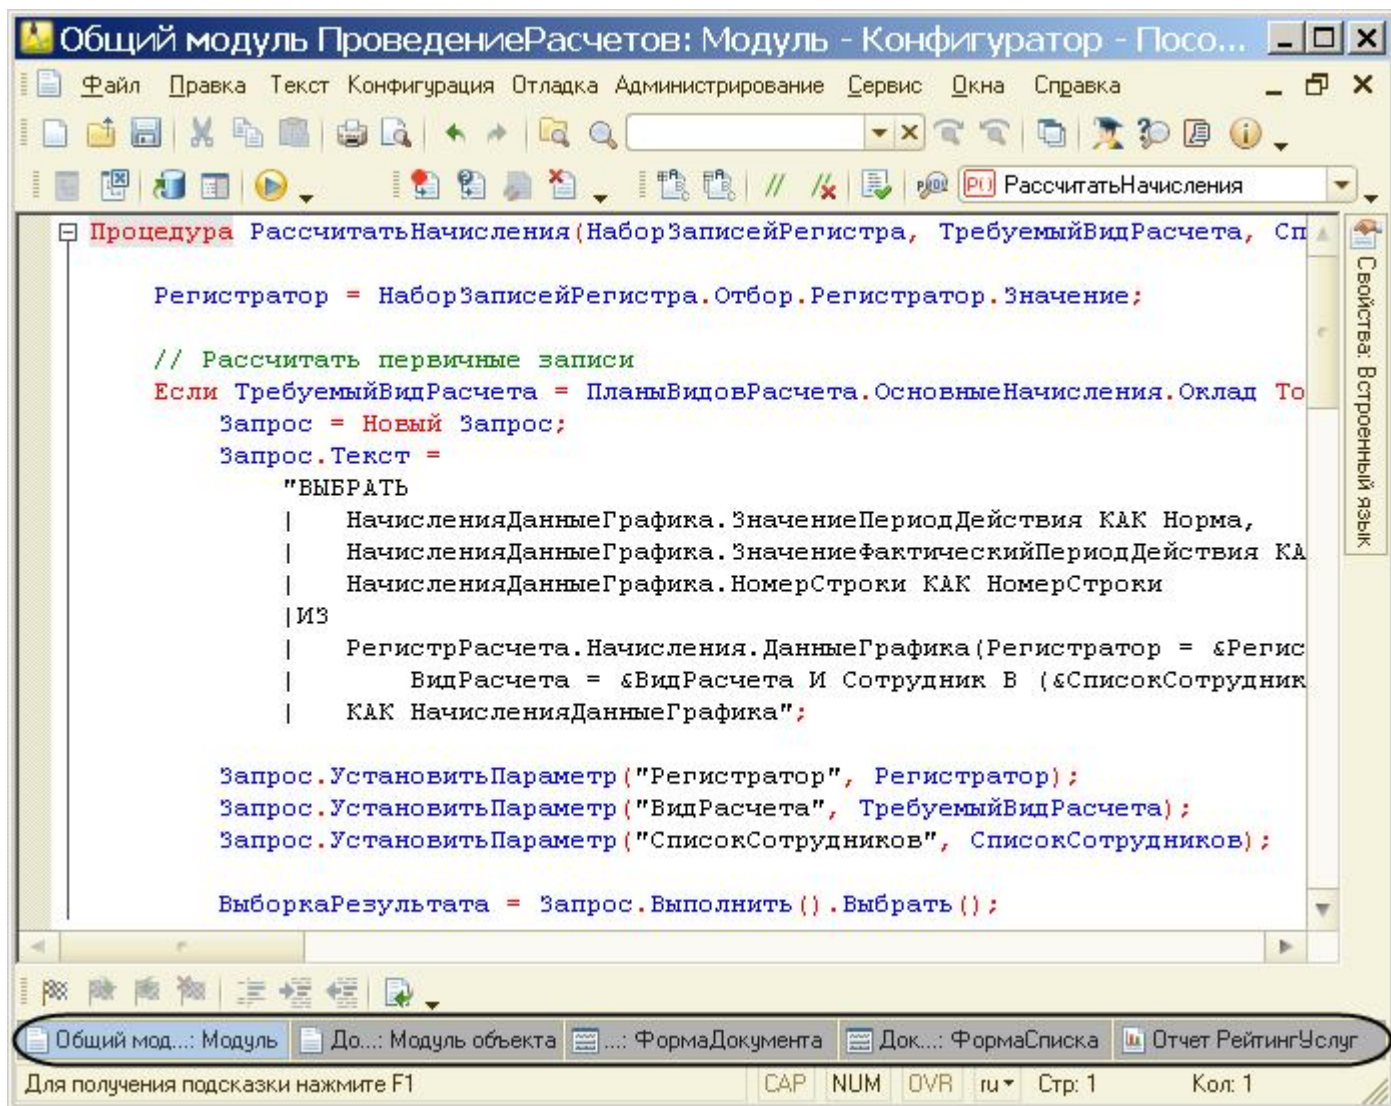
Общий модуль ПроведениеРасчетов: Модуль - Конфигуратор - Посо...

Файл Правка Текст Конфигурация Отладка Администрирование Сервис Окна Справка

РассчитатьНачисления

Процедура РассчитатьНачисления(НаборЗаписейРегистра, ТребуемыйВидРасчета, Сп

Регистратор = НаборЗаписейРегистра.Отбор.Регистратор.Значение;

// Рассчитать первичные записи
Если ТребуемыйВидРасчета = ПланыВидовРасчета.ОсновныеНачисления.Оклад То
Запрос = Новый Запрос;
Запрос.Текст =
"ВЫБРАТЬ
| НачисленияДанныеГрафика.ЗначениеПериодДействия КАК Норма,
| НачисленияДанныеГрафика.ЗначениеФактическийПериодДействия КА
| НачисленияДанныеГрафика.НомерСтроки КАК НомерСтроки
|ИЗ
| РегистрРасчета.Начисления.ДанныеГрафика(Регистратор = &Регис
| ВидРасчета = &ВидРасчета И Сотрудник В (&СписокСотрудник
| КАК НачисленияДанныеГрафика";

Запрос.УстановитьПараметр("Регистратор", Регистратор);
Запрос.УстановитьПараметр("ВидРасчета", ТребуемыйВидРасчета);
Запрос.УстановитьПараметр("СписокСотрудников", СписокСотрудников);

ВыборкаРезультата = Запрос.Выполнить().Выбрать();

Свойства: Встроенный язык

Общий мод...: Модуль | До...: Модуль объекта | ...: ФормаДокумента | Док...: ФормаСписка | Отчет РейтингУслуг

Для получения подсказки нажмите F1 CAP NUM OVR ru Стр: 1 Кол: 1